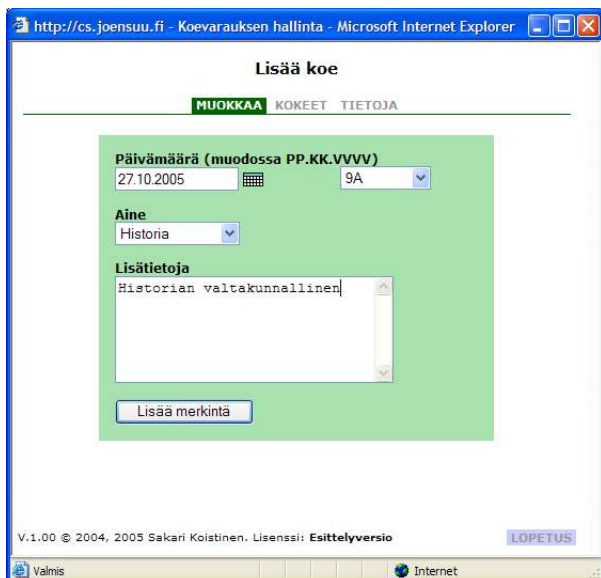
http://cs.joensuu.fi - Koevarauksen hallinta - Microsoft Internet Explorer

Lisää koe

MUOKKAA KOKEET TIETOJA

Päivämäärä (muodossa PP.KK.VVVV)
27.10.2005
9A

Aine
Historia

Lisätietoja
Historian valtakunnallinen

Lisää merkintä

V.1.00 © 2004, 2005 Sakari Koistinen. Lisenssi: Esittelyversio

LOPETUS

Valmis

Internet